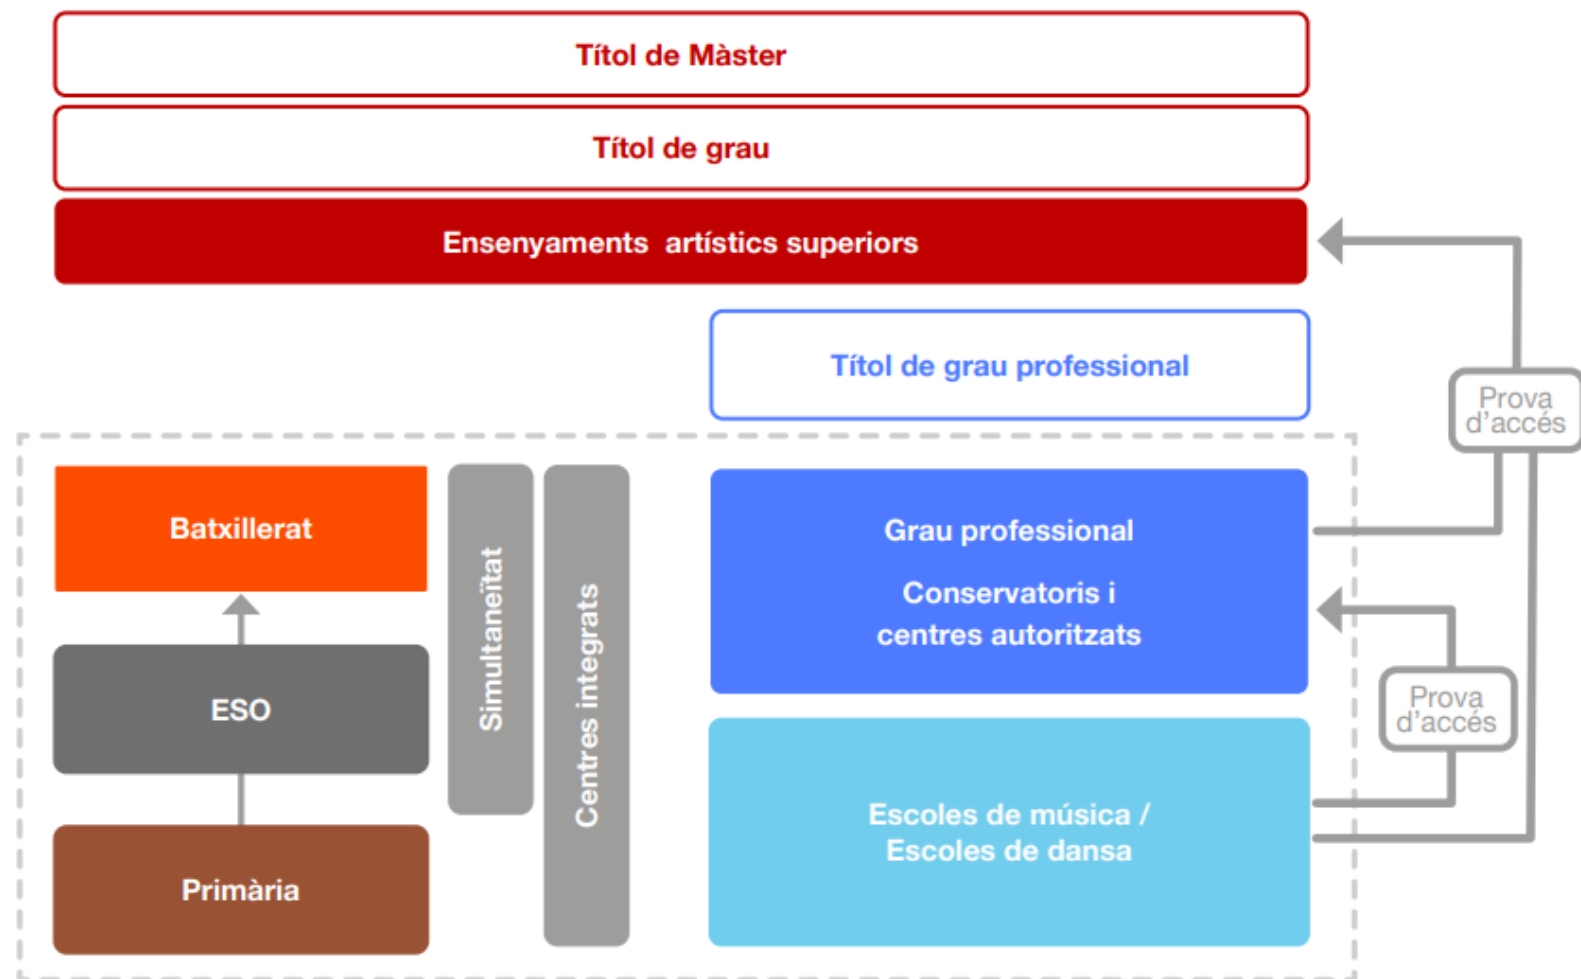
Títol de Màster

Títol de grau

Ensenyaments artístics superiors

Títol de grau professional

Prova d'accés

Batxillerat

ESO

Primària

Simultaneïtat

Centres integrats

Grau professional

Conservatoris i centres autoritzats

Prova d'accés

Escoles de música / Escoles de dansa